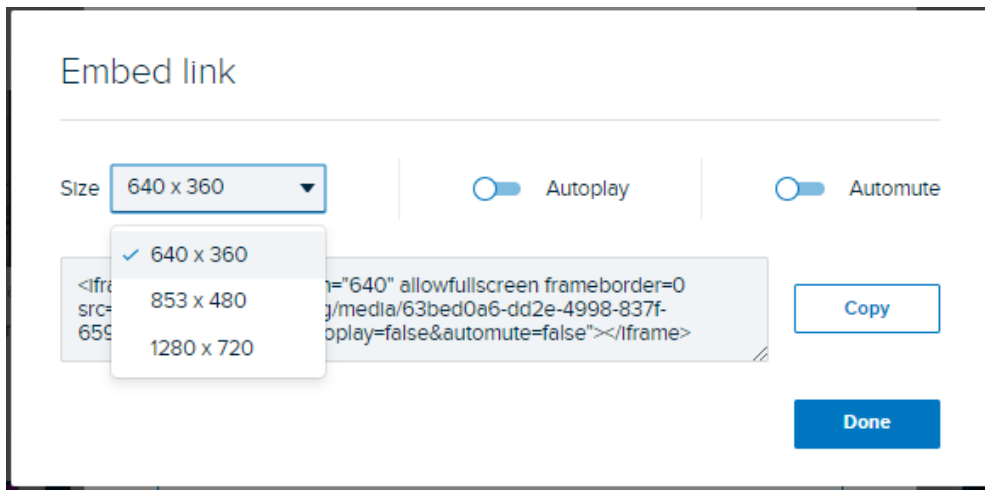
Embed link

Size 640 x 360

Autoplay

Automute

✓ 640 x 360
853 x 480
1280 x 720

<ifra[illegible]="640" allowfullscreen frameborder=0 src=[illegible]g/media/63bed0a6-dd2e-4998-837f-659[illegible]oplay=false&automute=false"></iframe>

Copy

Done